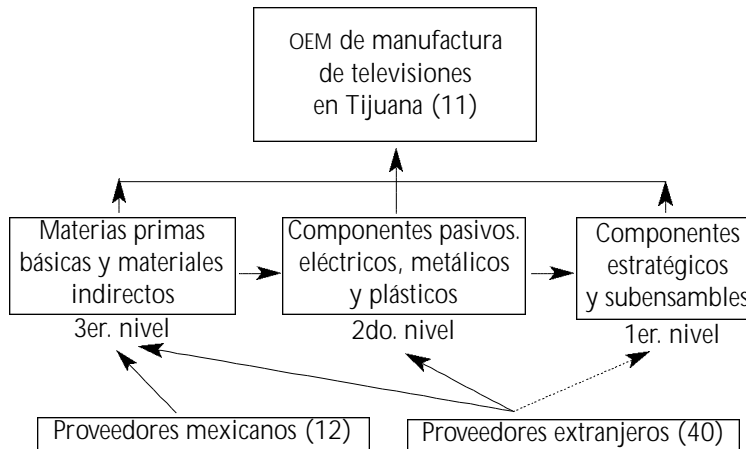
OEM de manufactura de televisiones en Tijuana (11)

Materias primas básicas y materiales indirectos
3er. nivel

Componentes pasivos. eléctricos, metálicos y plásticos
2do. nivel

Componentes estratégicos y subensambles
1er. nivel

Proveedores mexicanos (12)

Proveedores extranjeros (40)